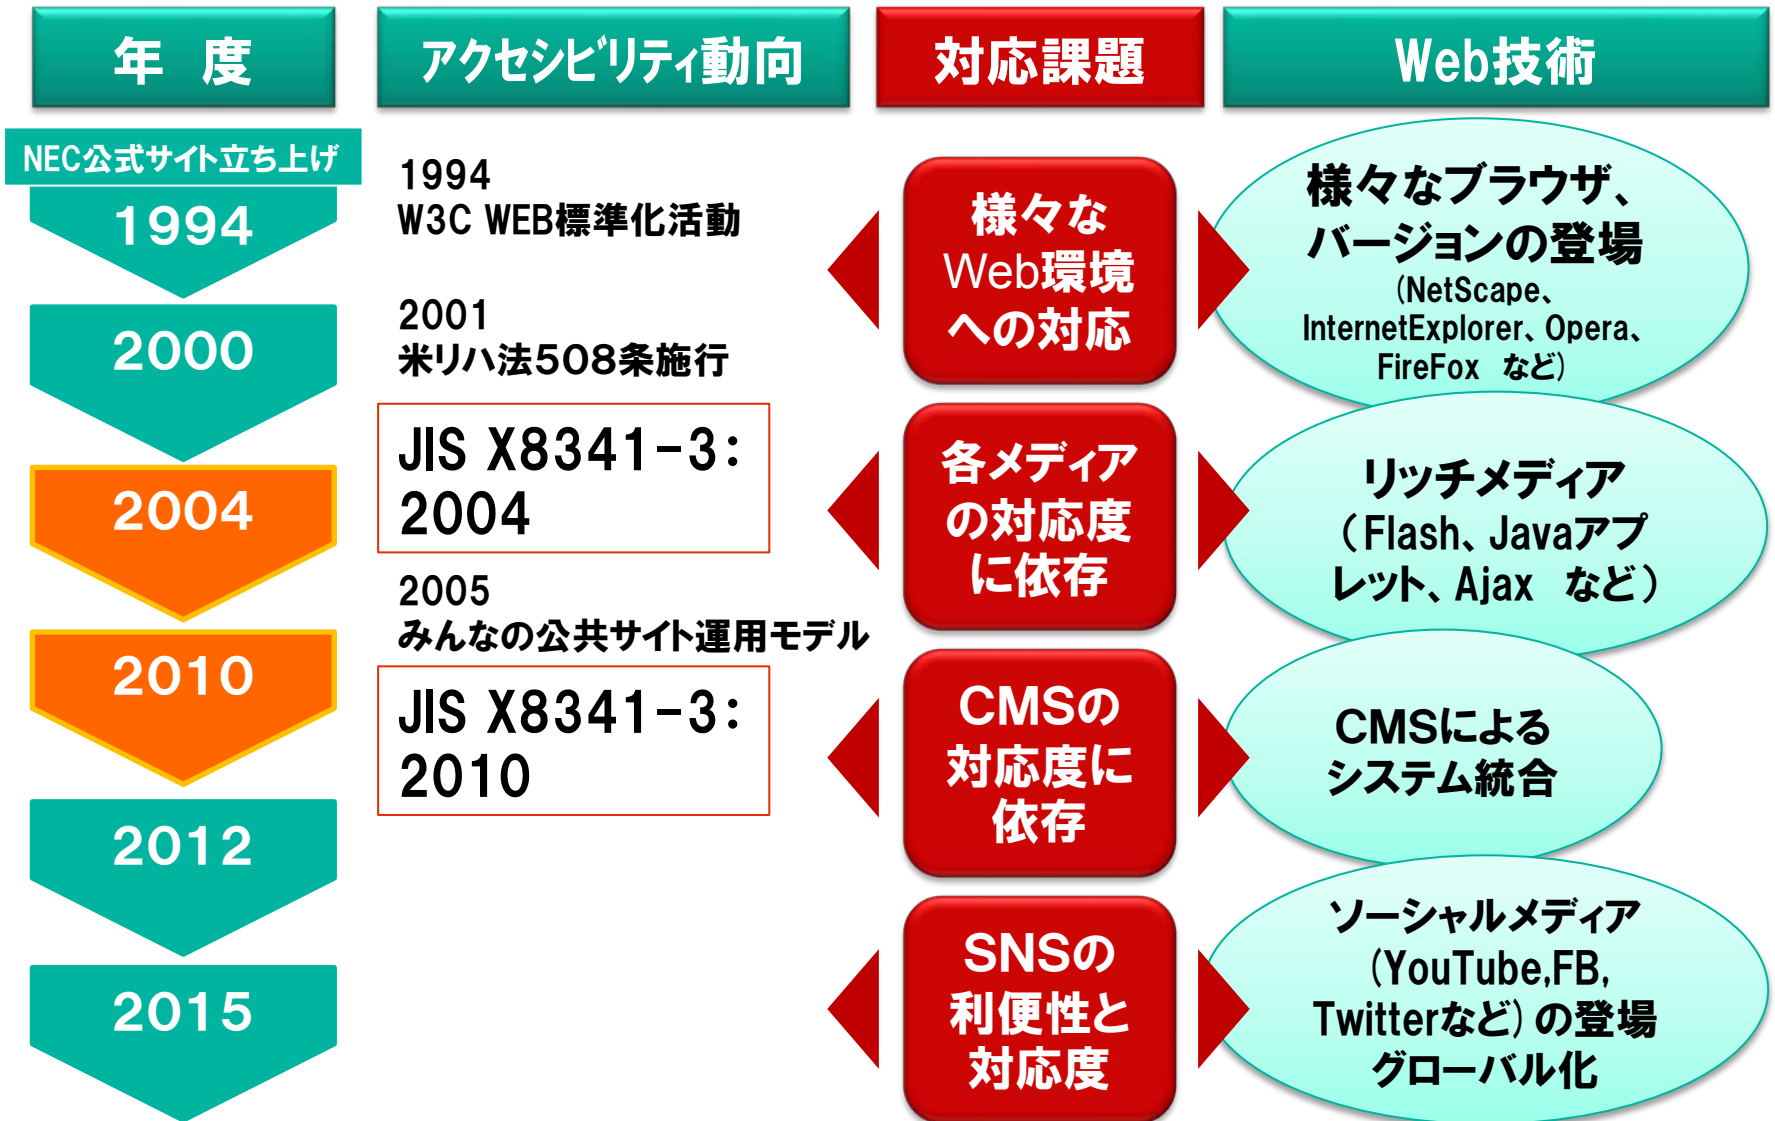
年　度

アクセシビリティ動向

対応課題

Web技術

NEC公式サイト立ち上げ

1994

2000

2004

2010

2012

2015

1994
W3C WEB標準化活動

2001
米リハ法508条施行

JIS X8341-3:
2004

2005
みんなの公共サイト運用モデル

JIS X8341-3:
2010

様々な
Web環境
への対応

各メディア
の対応度
に依存

CMSの
対応度に
依存

SNSの
利便性と
対応度

様々なブラウザ、
バージョンの登場
(NetScape、
InternetExplorer、Opera、
FireFox　など)

リッチメディア
（Flash、Javaアプ
レット、Ajax　など）

CMSによる
システム統合

ソーシャルメディア
(YouTube,FB,
Twitterなど) の登場
グローバル化